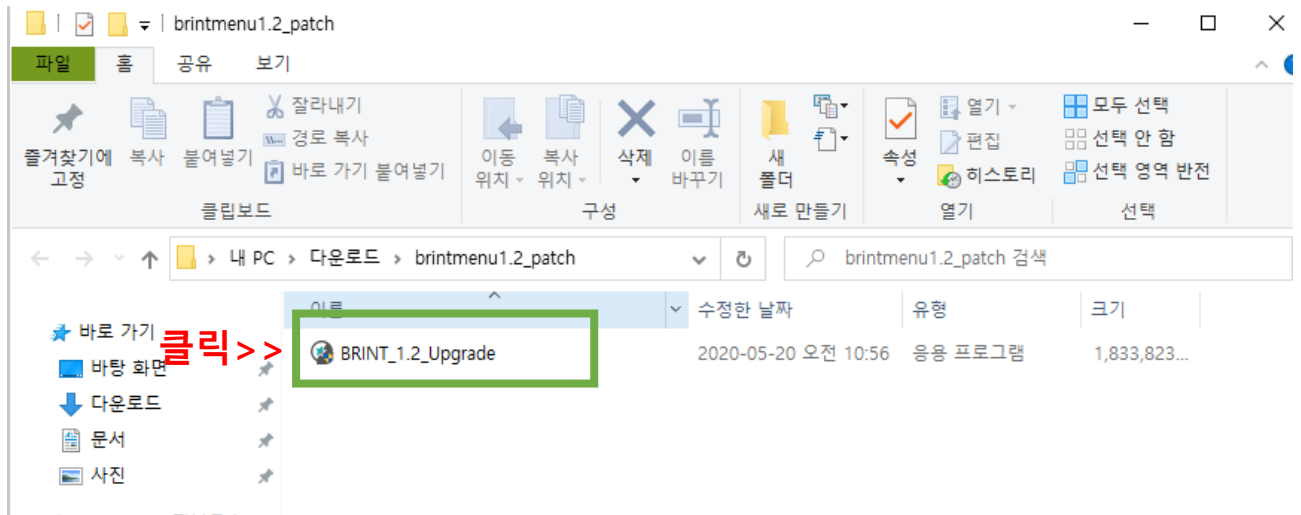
brintmenu1.2_patch

파일 홈 공유 보기

즐겨찾기에 고정 복사 붙여넣기 잘라내기 경로 복사 바로 가기 붙여넣기
클립보드

이동 위치 복사 위치 삭제 이름 바꾸기
구성

새 폴더
새로 만들기

속성 열기 편집 히스토리
열기

모두 선택 선택 안 함 선택 영역 반전
선택

내 PC > 다운로드 > brintmenu1.2_patch

brintmenu1.2_patch 검색

| 이름 | 수정한 날짜 | 유형 | 크기 |
|---|---|---|---|
| BRINT_1.2_Upgrade | 2020-05-20 오전 10:56 | 응용 프로그램 | 1,833,823... |

바로 가기
바탕 화면
다운로드
문서
사진

클릭>>